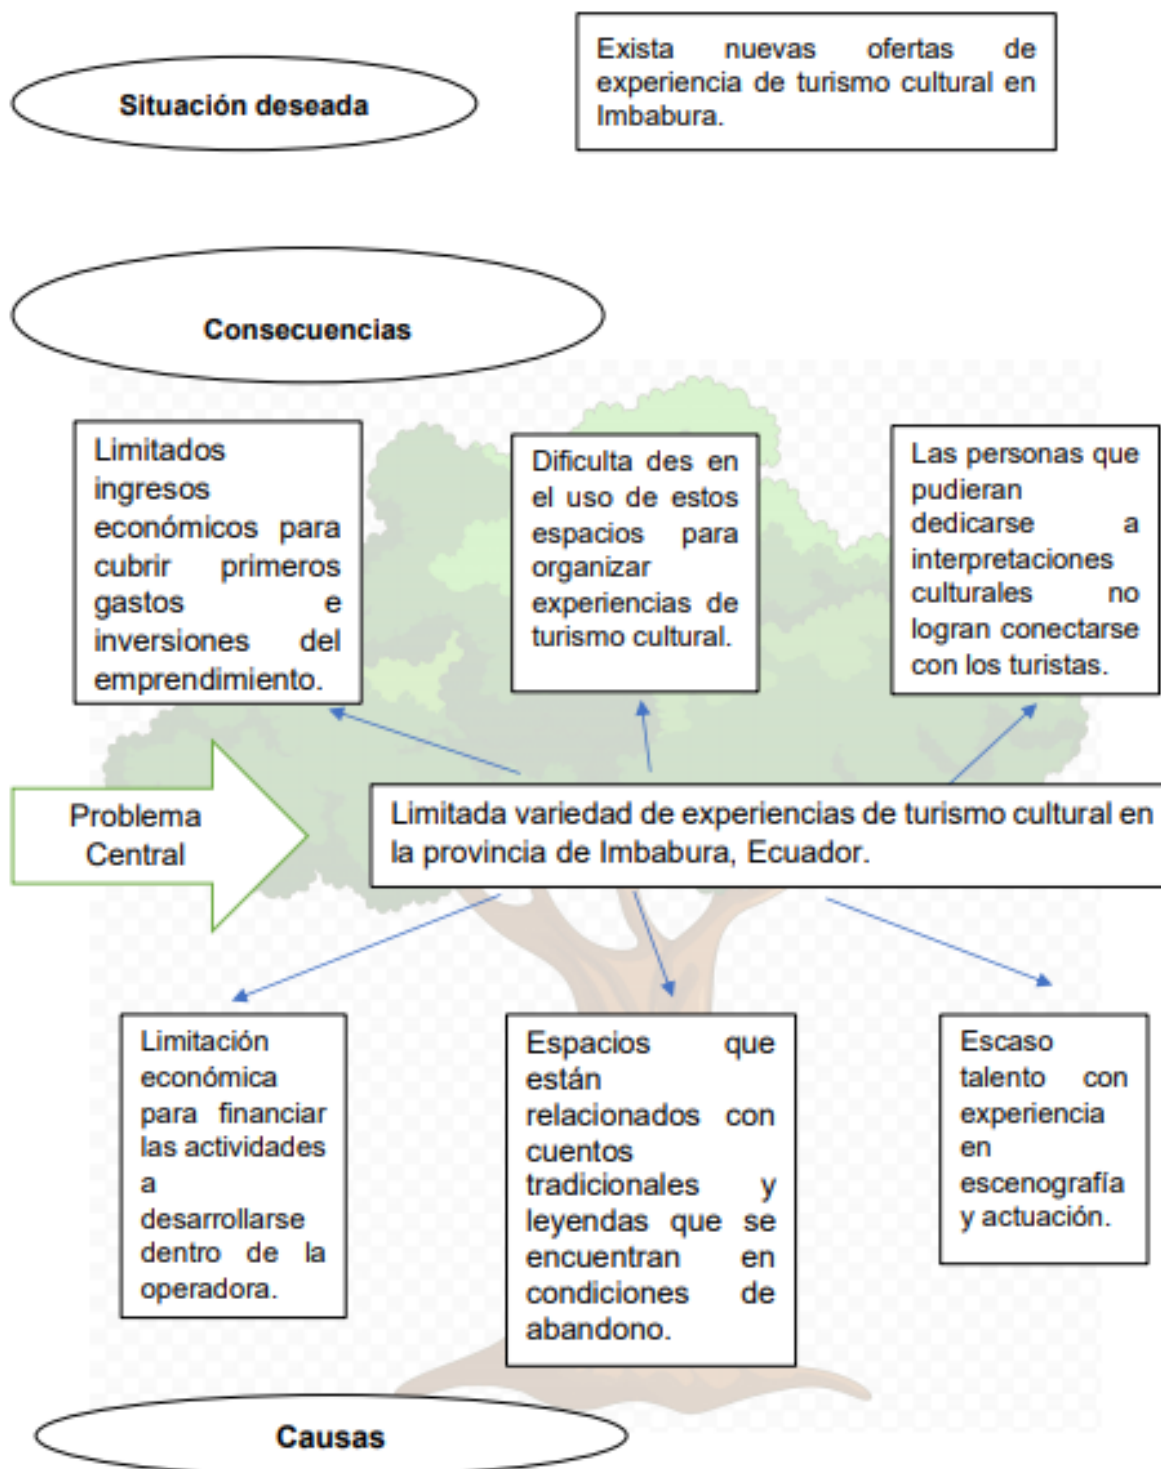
Situación deseada

Exista nuevas ofertas de experiencia de turismo cultural en Imbabura.

Consecuencias

Limitados ingresos económicos para cubrir primeros gastos e inversiones del emprendimiento.

Dificulta des en el uso de estos espacios para organizar experiencias de turismo cultural.

Las personas que pudieran dedicarse a interpretaciones culturales no logran conectarse con los turistas.

Problema Central

Limitada variedad de experiencias de turismo cultural en la provincia de Imbabura, Ecuador.

Limitación económica para financiar las actividades a desarrollarse dentro de la operadora.

Espacios que están relacionados con cuentos tradicionales y leyendas que se encuentran en condiciones de abandono.

Escaso talento con experiencia en escenografía y actuación.

Causas